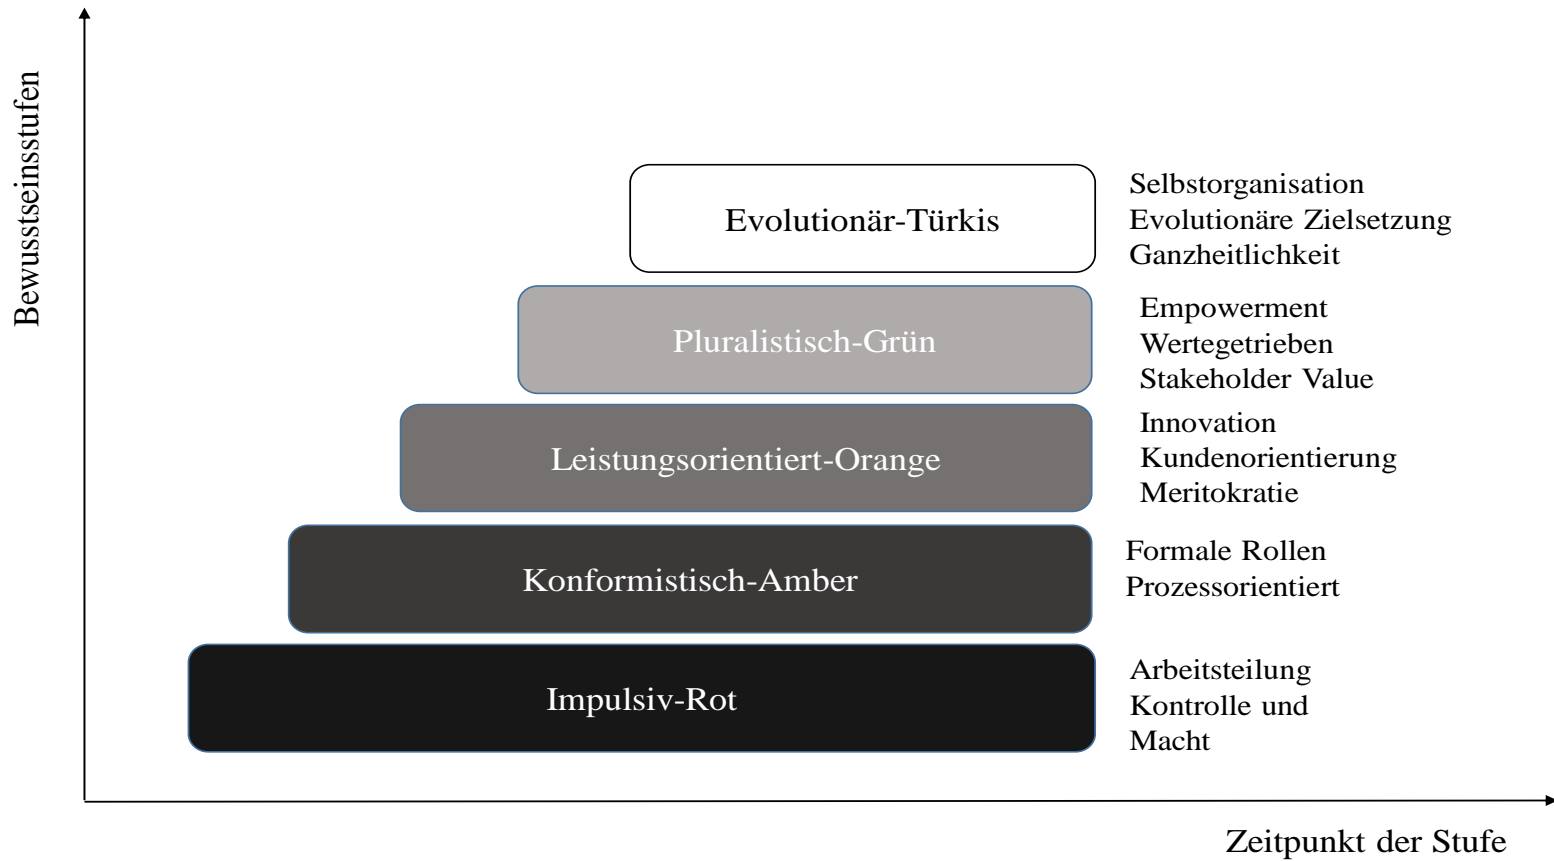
Bewusstseinsstufen

Evolutionär-Türkis

Selbstorganisation
Evolutionäre Zielsetzung
Ganzheitlichkeit

Pluralistisch-Grün

Empowerment
Wertegetrieben
Stakeholder Value

Leistungsorientiert-Orange

Innovation
Kundenorientierung
Meritokratie

Konformistisch-Amber

Formale Rollen
Prozessorientiert

Impulsiv-Rot

Arbeitsteilung
Kontrolle und
Macht

Zeitpunkt der Stufe